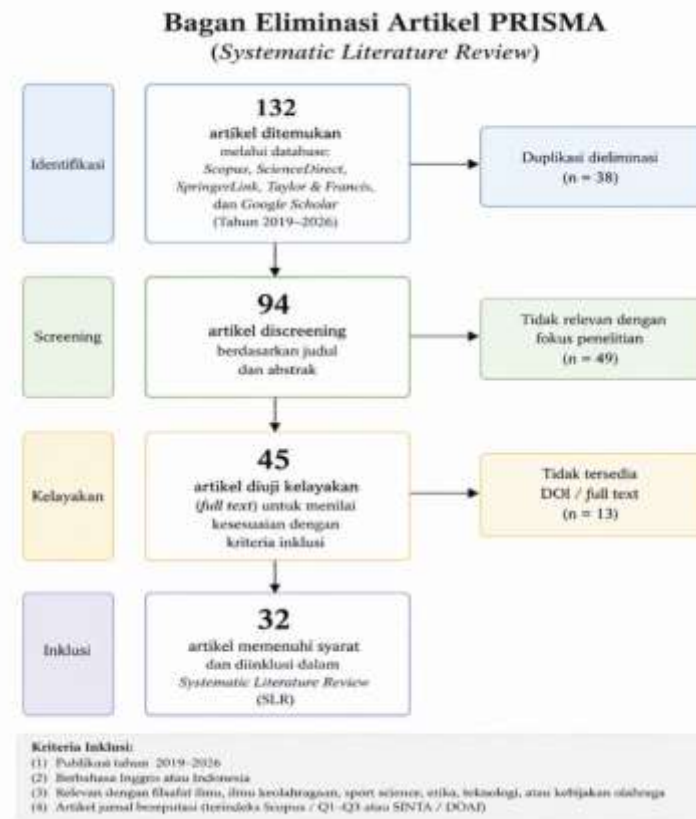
Bagan Eliminasi Artikel PRISMA
(Systematic Literature Review)

Identifikasi

132
artikel ditemukan
melalui database:
Scopus, ScienceDirect, SpringerLink, Taylor & Francis, dan Google Scholar
(Tahun 2019–2026)

Duplikasi dieliminasi
(n = 38)

Screening

94
artikel discreening
berdasarkan judul
dan abstrak

Tidak relevan dengan
fokus penelitian
(n = 49)

Kelayakan

45
artikel diuji kelayakan
(full text) untuk menilai
kesesuaian dengan
kriteria inklusi

Tidak tersedia
DOI / full text
(n = 13)

Inklusi

32
artikel memenuhi syarat
dan diinklusi dalam
Systematic Literature Review
(SLR)

Kriteria Inklusi:
(1) Publikasi tahun 2019–2026
(2) Berbahasa Inggris atau Indonesia
(3) Relevan dengan filsafat ilmu, ilmu keolahragaan, sport science, etika, teknologi, atau kebijakan olahraga
(4) Artikel jurnal bereputasi (terindeks Scopus / Q1–Q3 atau SINTA / DOAJ)